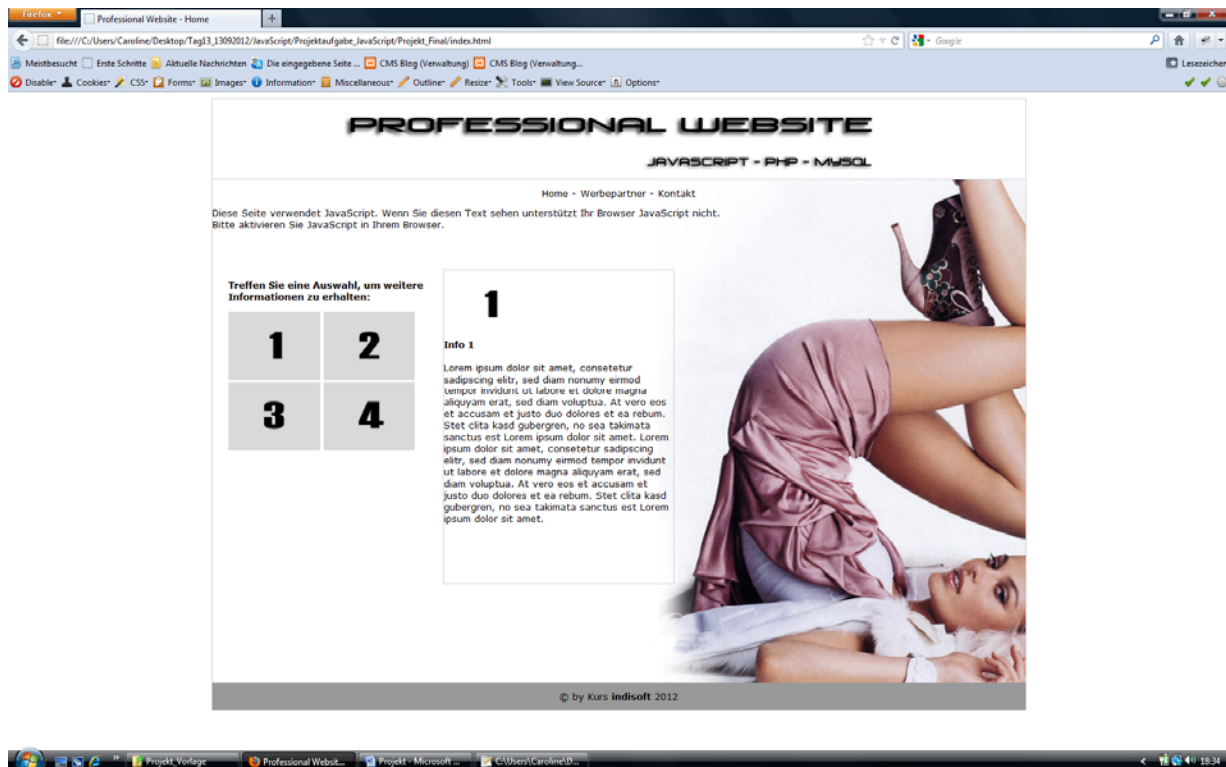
Firefox
Professional Website - Home
+
file:///C:/Users/Caroline/Desktop/Tag13_13092012/JavaScript/Projektaufgabe_JavaScript/Projekt_Final/index.html
Google
Meistbesucht Erste Schritte Aktuelle Nachrichten Die eingegebene Seite ... CMS Blog (Verwaltung) CMS Blog (Verwaltung...
Lesezeichen
Disable Cookies CSS Forms Images Information Miscellaneous Outline Resize Tools View Source Options

PROFESSIONAL WEBSITE
JAVASCRIPT - PHP - MYSQL

Home - Werbepartner - Kontakt

Diese Seite verwendet JavaScript. Wenn Sie diesen Text sehen unterstützt Ihr Browser JavaScript nicht. Bitte aktivieren Sie JavaScript in Ihrem Browser.

Treffen Sie eine Auswahl, um weitere Informationen zu erhalten:

| 1 | 2 |
|---|---|
| 3 | 4 |

1

Info 1

Lorem ipsum dolor sit amet, consetetur sadipscing elitr, sed diam nonumy eirmod tempor invidunt ut labore et dolore magna aliquyam erat, sed diam voluptua. At vero eos et accusam et justo duo dolores et ea rebum. Stet clita kasd gubergren, no sea takimata sanctus est Lorem ipsum dolor sit amet. Lorem ipsum dolor sit amet, consetetur sadipscing elitr, sed diam nonumy eirmod tempor invidunt ut labore et dolore magna aliquyam erat, sed diam voluptua. At vero eos et accusam et justo duo dolores et ea rebum. Stet clita kasd gubergren, no sea takimata sanctus est Lorem ipsum dolor sit amet.

© by Kurs indisoft 2012

Projekt_Vorlage Professional Websit... Projekt - Microsoft ... C:\Users\Caroline\D...
18:34